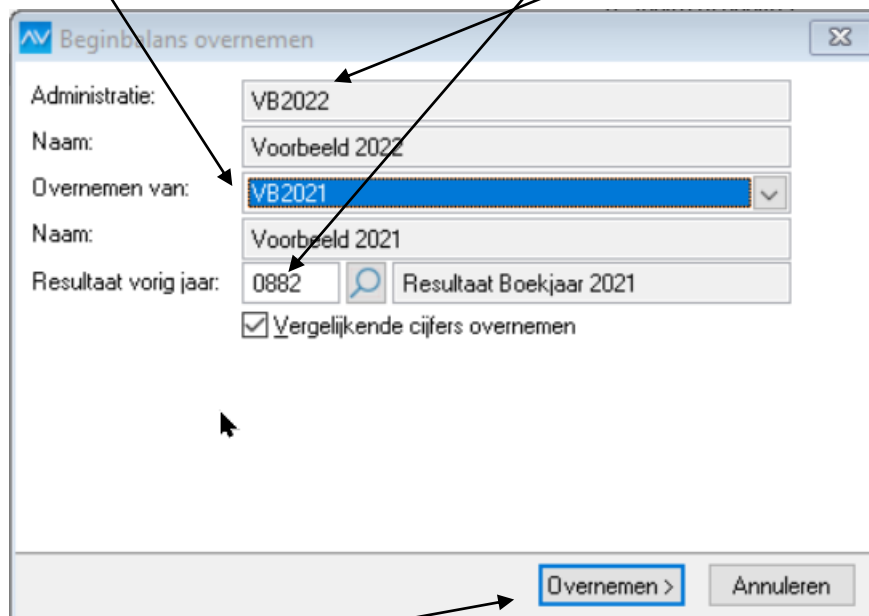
AV Beginbalans overnemen

Administratie: VB2022
Naam: Voorbeeld 2022
Overnemen van: VB2021
Naam: Voorbeeld 2021
Resultaat vorig jaar: 0882 Resultaat Boekjaar 2021
Vergelijkende cijfers overnemen

Overnemen > Annuleren